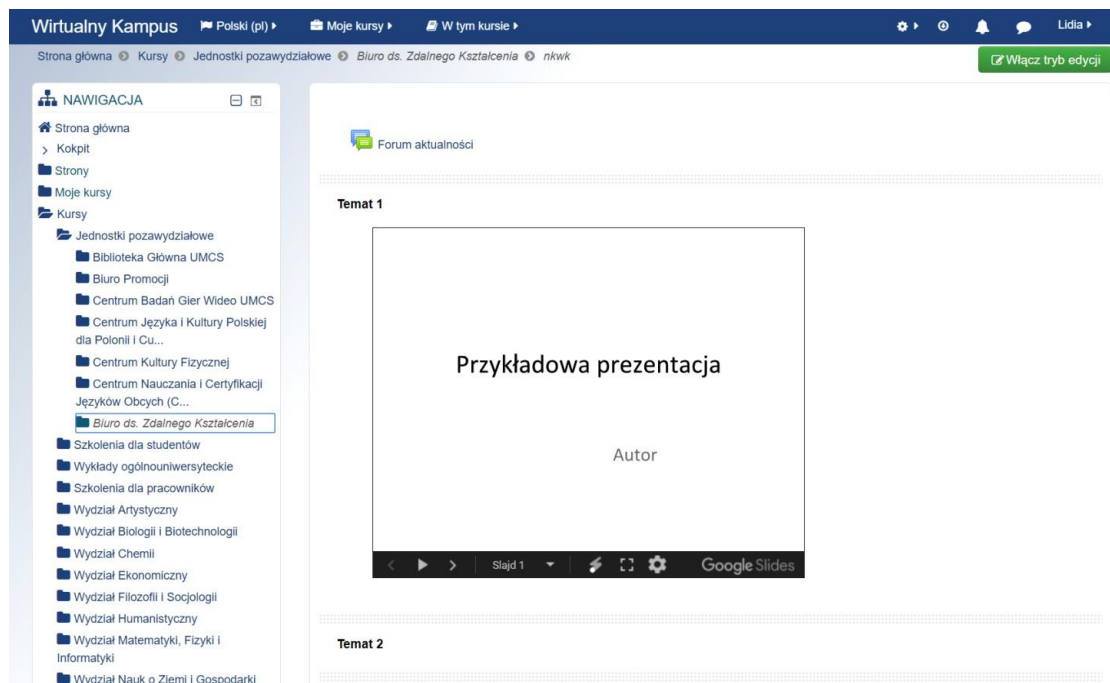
Wirtualny Kampus Polski (pl) Moje kursy W tym kursie Lidia

Strona główna Kursy Jednostki pozawydziałowe Biuro ds. Zdalnego Kształcenia nkwk

Włącz tryb edycji

NAWIGACJA

Strona główna
Kokpit
Strony
Moje kursy
Kursy
Jednostki pozawydziałowe
Biblioteka Główna UMCS
Biuro Promocji
Centrum Badań Gier Wideo UMCS
Centrum Języka i Kultury Polskiej dla Polonii i Cu...
Centrum Kultury Fizycznej
Centrum Nauczania i Certyfikacji Języków Obcych (C...
Biuro ds. Zdalnego Kształcenia
Szkolenia dla studentów
Wykłady ogólnouniwersyteckie
Szkolenia dla pracowników
Wydział Artystyczny
Wydział Biologii i Biotechnologii
Wydział Chemii
Wydział Ekonomiczny
Wydział Filozofii i Socjologii
Wydział Humanistyczny
Wydział Matematyki, Fizyki i Informatyki
Wydział Nauk o Ziemi i Gospodarki

Forum aktualności

Temat 1

Przykładowa prezentacja

Autor

Slajd 1 Google Slides

Temat 2